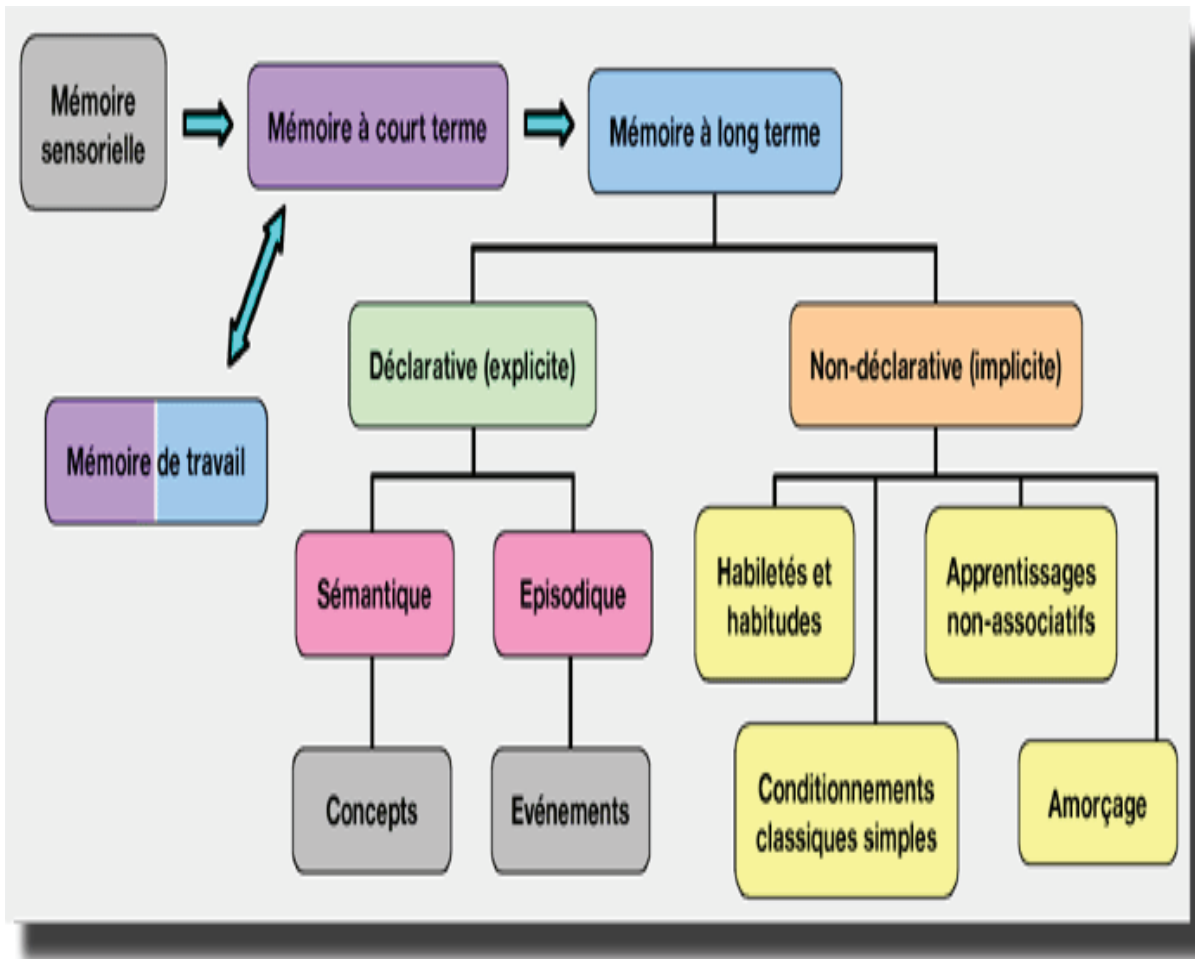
Mémoire sensorielle

Mémoire à court terme

Mémoire à long terme

Mémoire de travail

Déclarative (explicite)

Non-déclarative (implicite)

Sémantique

Episodique

Concepts

Evénements

Habiletés et habitudes

Apprentissages non-associatifs

Conditionnements classiques simples

Amorçage